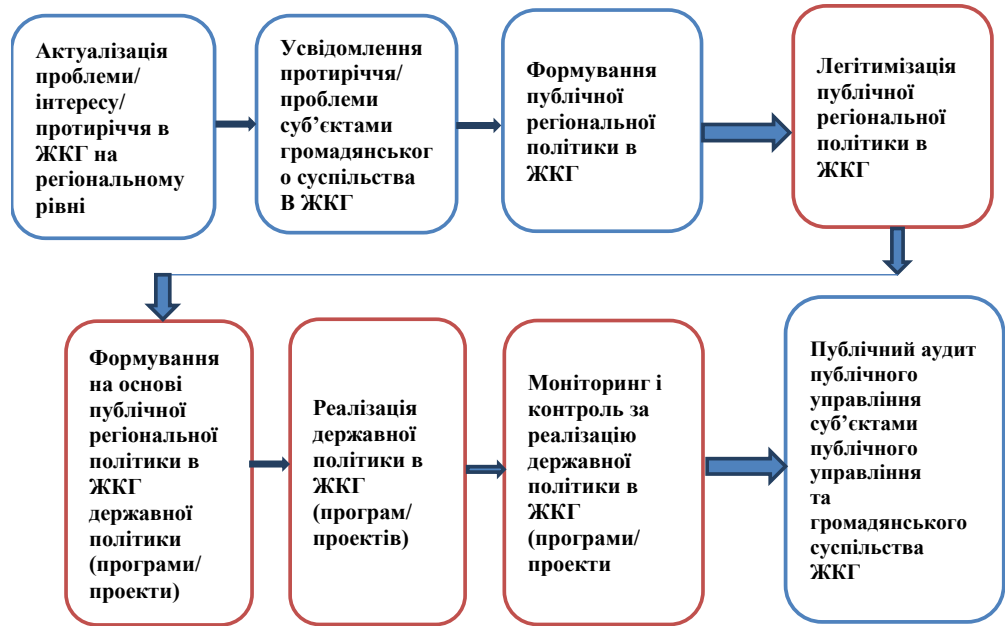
Актуалізація проблеми/ інтересу/ протиріччя в ЖКГ на регіональному рівні

Усвідомлення протиріччя/ проблеми суб'єктами громадянського суспільства В ЖКГ

Формування публічної регіональної політики в ЖКГ

Легітимізація публічної регіональної політики в ЖКГ

Формування на основі публічної регіональної політики в ЖКГ державної політики (програми/ проекти)

Реалізація державної політики в ЖКГ (програм/ проектів)

Моніторинг і контроль за реалізацію державної політики в ЖКГ (програми/ проекти

Публічний аудит публічного управління суб'єктами публічного управління та громадянського суспільства ЖКГ